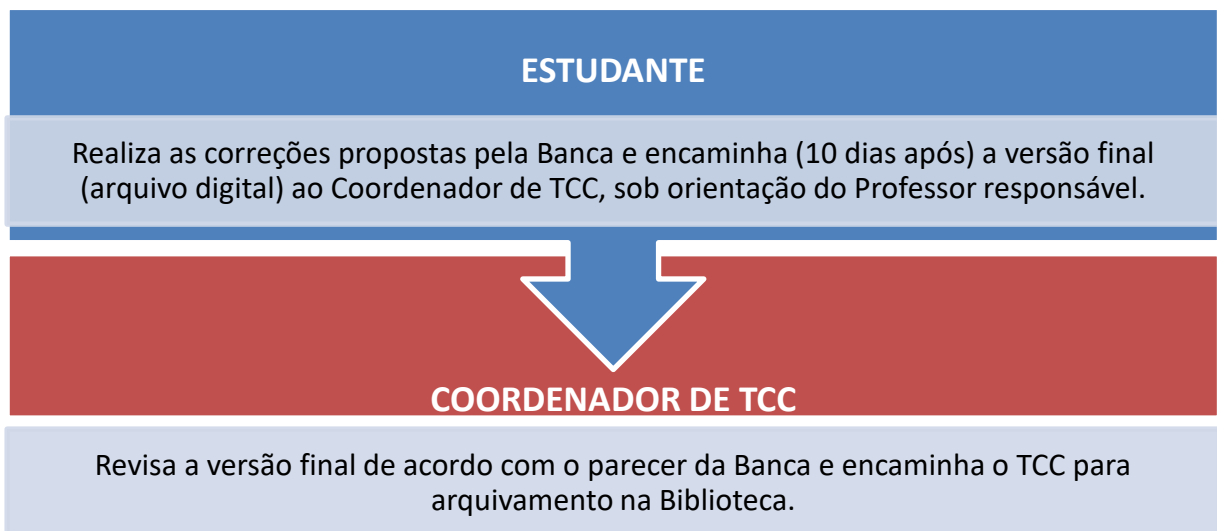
ESTUDANTE

Realiza as correções propostas pela Banca e encaminha (10 dias após) a versão final (arquivo digital) ao Coordenador de TCC, sob orientação do Professor responsável.

COORDENADOR DE TCC

Revisa a versão final de acordo com o parecer da Banca e encaminha o TCC para arquivamento na Biblioteca.